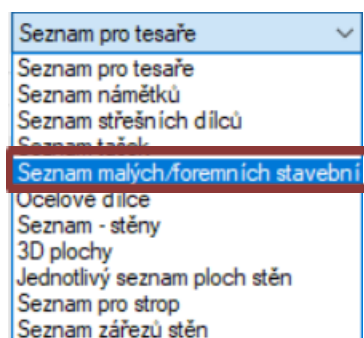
Seznam pro tesaře

Seznam pro tesaře
Seznam námětků
Seznam střešních dílců
Seznam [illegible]
Seznam malých/foremních stavební
Ocelové dílce
Seznam - stěny
3D plochy
Jednotlivý seznam ploch stěn
Seznam pro strop
Seznam zářezů stěn